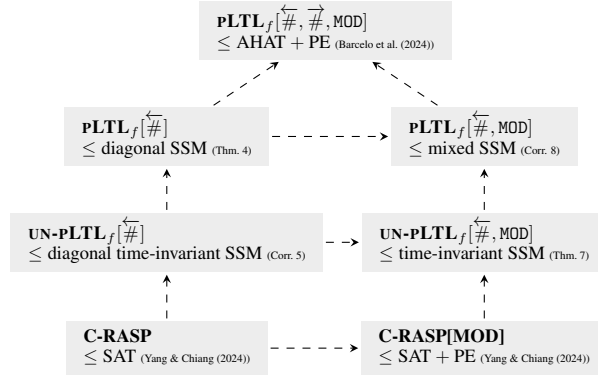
$\mathbf{PLTL}_f[\overleftarrow{\#}, \overrightarrow{\#}, \texttt{MOD}]$
$\leq$ AHAT + PE (Barcelo et al. (2024))

$\mathbf{PLTL}_f[\overleftarrow{\#}]$
$\leq$ diagonal SSM (Thm. 4)

$\mathbf{PLTL}_f[\overleftarrow{\#}, \texttt{MOD}]$
$\leq$ mixed SSM (Corr. 8)

$\mathbf{UN\text{-}PLTL}_f[\overleftarrow{\#}]$
$\leq$ diagonal time-invariant SSM (Corr. 5)

$\mathbf{UN\text{-}PLTL}_f[\overleftarrow{\#}, \texttt{MOD}]$
$\leq$ time-invariant SSM (Thm. 7)

C-RASP
$\leq$ SAT (Yang & Chiang (2024))

C-RASP[MOD]
$\leq$ SAT + PE (Yang & Chiang (2024))